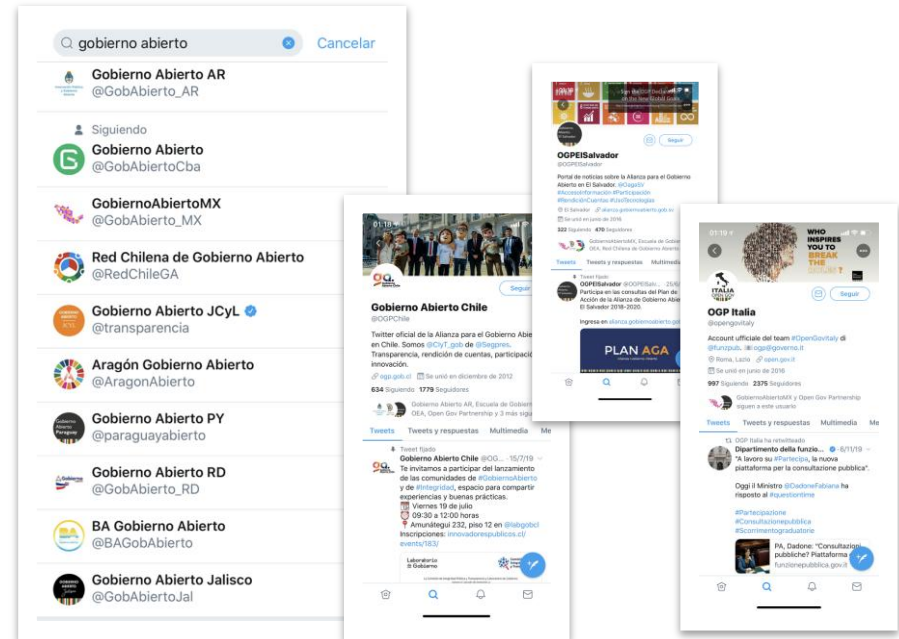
gobierno abierto Cancelar

Gobierno Abierto AR
@GobAbierto_AR

Siguiendo
Gobierno Abierto
@GobAbiertoCba

GobiernoAbiertoMX
@GobAbierto_MX

Red Chilena de Gobierno Abierto
@RedChileGA

Gobierno Abierto JCyL
@transparencia

Aragón Gobierno Abierto
@AragonAbierto

Gobierno Abierto PY
@paraguayabierto

Gobierno Abierto RD
@GobAbierto_RD

BA Gobierno Abierto
@BAGobAbierto

Gobierno Abierto Jalisco
@GobAbiertoJal

Seguir
Gobierno Abierto Chile
@OGPChile
Twitter oficial de la Alianza para el Gobierno Abierto en Chile. Somos @ClyT_gob de @Segpres. Transparencia, rendición de cuentas, participación, innovación.
ogp.gob.cl Se unió en diciembre de 2012
634 Siguiendo 1779 Seguidores
Gobierno Abierto AR, Escuela de Gobierno OEA, Open Gov Partnership y 3 más siguen
Tweets Tweets y respuestas Multimedia Me
Tweet fijado
Gobierno Abierto Chile @OG... · 15/7/19
Te invitamos a participar del lanzamiento de las comunidades de #GobiernoAbierto y de #Integridad, espacio para compartir experiencias y buenas prácticas.
Viernes 19 de julio
09:30 a 12:00 horas
Amunátegui 232, piso 12 en @labgobcl
Inscripciones: innovadorespublicos.cl/events/183/
Laboratorio de Gobierno

Seguir
OGPElSalvador
@OGPElSalvador
Portal de noticias sobre la Alianza para el Gobierno Abierto en El Salvador. @GagaSv #AccesoInformación #Participación #RendiciónCuentas #UsoTecnologías
El Salvador alianza.gobiernoabierto.gob.sv
Se unió en junio de 2016
322 Siguiendo 470 Seguidores
GobiernoAbiertoMX, Escuela de Gobierno OEA, Red Chilena de Gobierno Abierto
Tweets Tweets y respuestas Multimedia
Tweet fijado
OGPElSalvador @OGPElSalv... · 25/6
Participa en las consultas del Plan de Acción de la Alianza de Gobierno Abierto El Salvador 2018-2020.
Ingresa en alianza.gobiernoabierto.gob.sv
PLAN AGA

WHO INSPIRES YOU TO BREAK THE ROUTINE?
Seguir
OGP Italia
@opengovitaly
Account ufficiale del team #OpenGovItaly di @funzpub. ogp@governo.it
Roma, Lazio open.gov.it
Se unió en junio de 2016
997 Siguiendo 2375 Seguidores
GobiernoAbiertoMX y Open Gov Partnership siguen a este usuario
Tweets Tweets y respuestas Multimedia Me
OGP Italia ha retwitteado
Dipartimento della funzio... · 6/11/19
"A lavoro su #Partecipa, la nuova piattaforma per la consultazione pubblica".
Oggi il Ministro @DadoneFabiana ha risposto al #questiontime
#Partecipazione
#Consultazionepubblica
#Scorrimentograduatorie
PA, Dadone: "Consultazioni pubbliche? Piattaforma funzionepubblica.gov.it